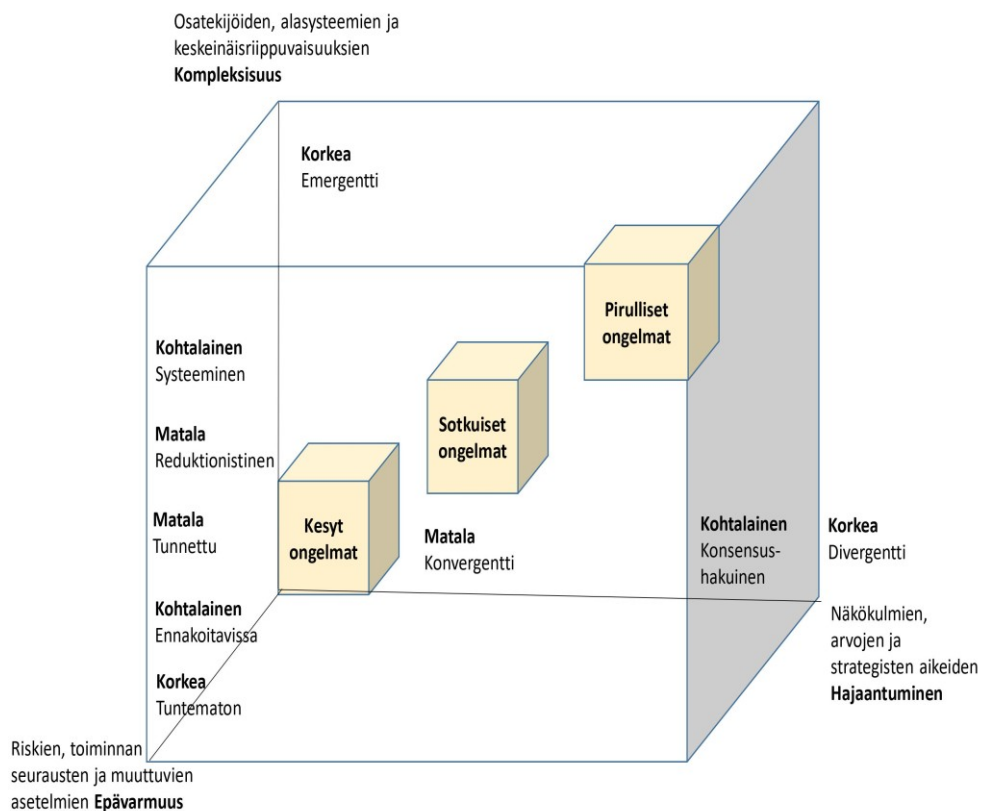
Osatekijöiden, alasysteemien ja keskeinäisriippuvaisuuksien **Kompleksisuus**

**Korkea**
Emergentti

**Pirulliset ongelmat**

**Kohtalainen**
Systeeminen

**Sotkuiset ongelmat**

**Matala**
Reduktionistinen

**Matala**
Tunnettu

**Kesyt ongelmat**

**Matala**
Konvergentti

**Kohtalainen**
Konsensushakuinen

**Korkea**
Divergentti

**Kohtalainen**
Ennakoitavissa

Näkökulmien, arvojen ja strategisten aikeiden **Hajaantuminen**

**Korkea**
Tuntematon

Riskien, toiminnan seurausten ja muuttuvien asetelmien **Epävarmuus**